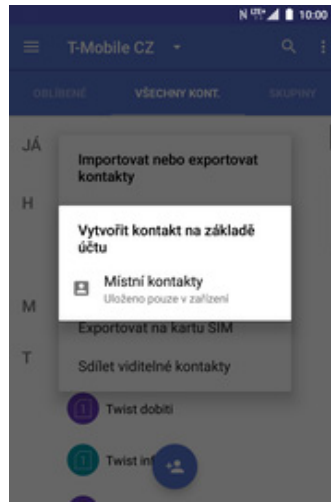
N LTE 10:00

T-Mobile CZ

OBLÍBENÉ VŠECHNY KONT. SKUPINY

JÁ

H

M

T

Importovat nebo exportovat kontakty

Vytvořit kontakt na základě účtu

Místní kontakty
Uloženo pouze v zařízení

Exportovat na kartu SIM

Sdílet viditelné kontakty

Twist dobití

Twist int